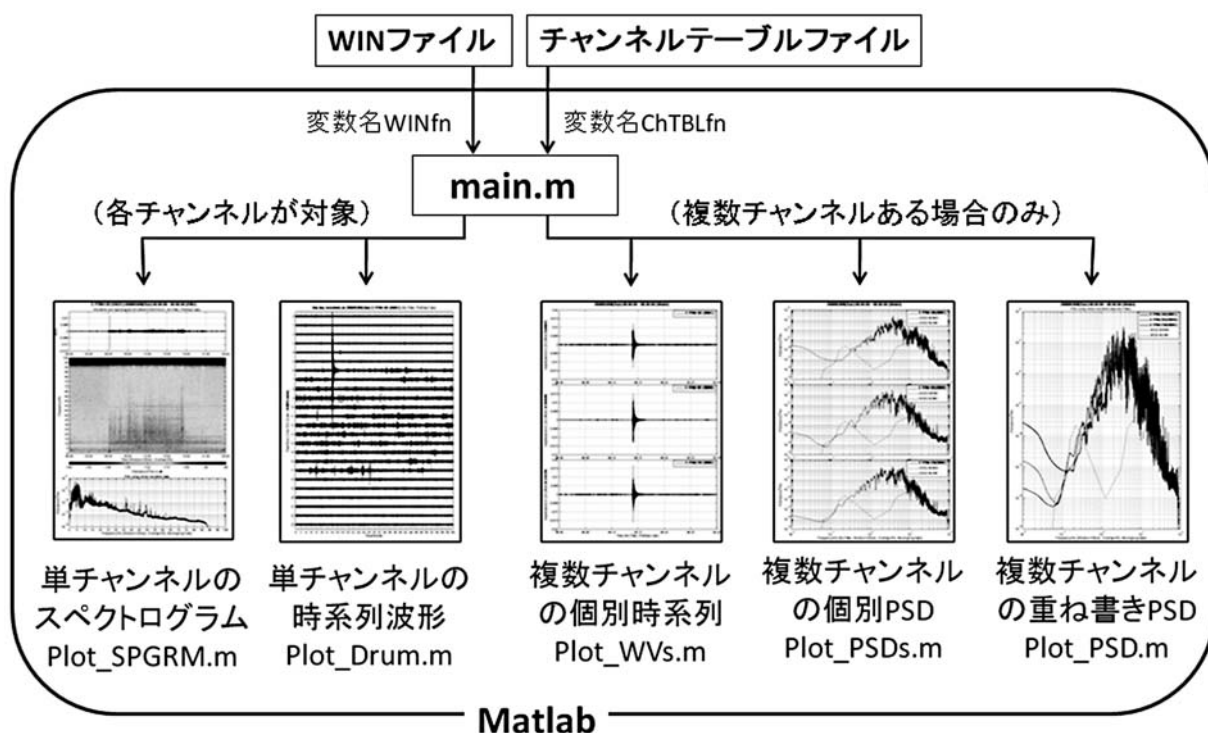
WINファイル

チャンネルテーブルファイル

変数名WINfn

変数名ChTBLfn

main.m

（各チャンネルが対象）

（複数チャンネルある場合のみ）

単チャンネルのスペクトログラム
Plot_SPGRM.m

単チャンネルの時系列波形
Plot_Drum.m

複数チャンネルの個別時系列
Plot_WVs.m

複数チャンネルの個別PSD
Plot_PSDs.m

複数チャンネルの重ね書きPSD
Plot_PSD.m

Matlab